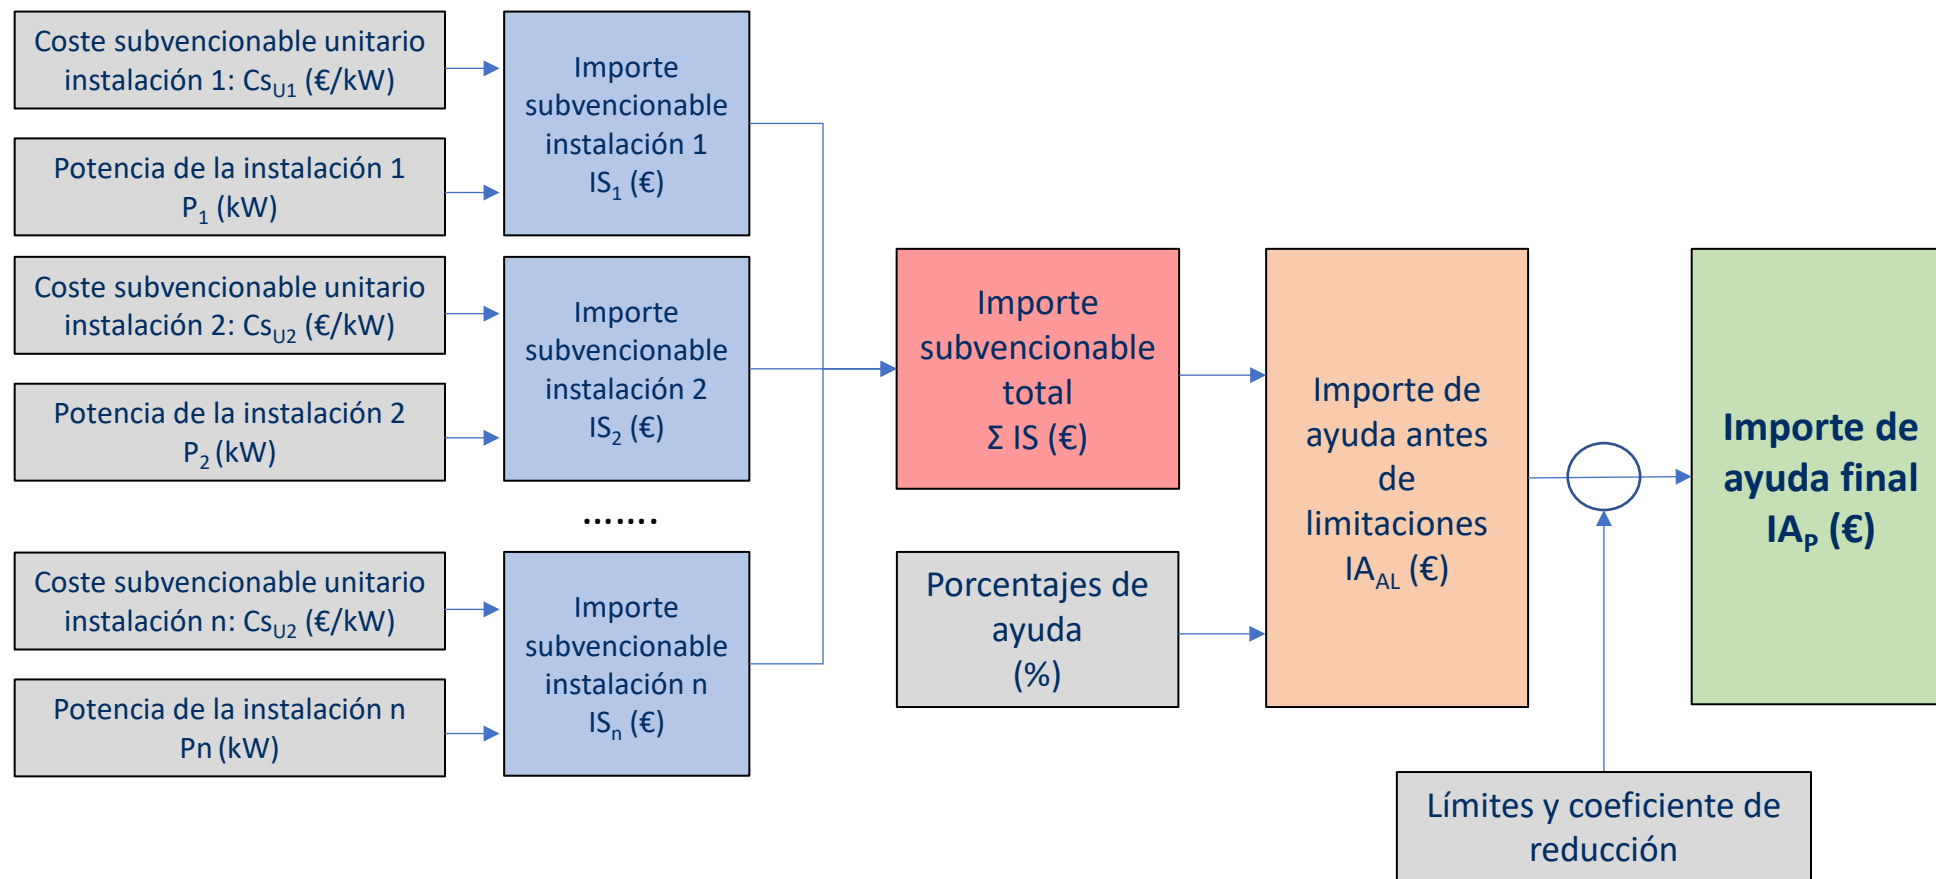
Coste subvencionable unitario instalación 1: $Cs_{U1}$ (€/kW)

Potencia de la instalación 1 $P_1$ (kW)

Coste subvencionable unitario instalación 2: $Cs_{U2}$ (€/kW)

Potencia de la instalación 2 $P_2$ (kW)

Coste subvencionable unitario instalación n: $Cs_{U2}$ (€/kW)

Potencia de la instalación n Pn (kW)

Importe subvencionable instalación 1 $IS_1$ (€)

Importe subvencionable instalación 2 $IS_2$ (€)

.......

Importe subvencionable instalación n $IS_n$ (€)

Importe subvencionable total $\Sigma$ IS (€)

Porcentajes de ayuda (%)

Importe de ayuda antes de limitaciones $IA_{AL}$ (€)

Importe de ayuda final $IA_P$ (€)

Límites y coeficiente de reducción